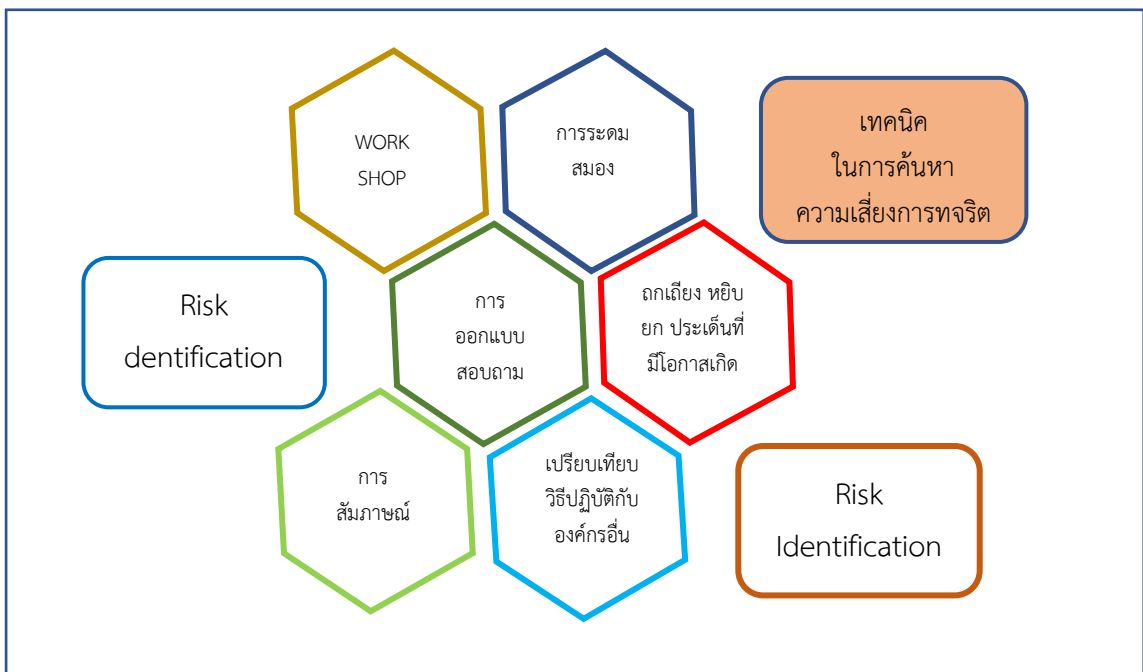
WORK SHOP

การระดมสมอง

เทคนิค ในการค้นหา ความเสี่ยงการทุจริต

Risk dentification

การออกแบบสอบถาม

ถกเถียง หยิบยก ประเด็นที่มีโอกาสเกิด

การสัมภาษณ์

เปรียบเทียบวิธีปฏิบัติกับองค์กรอื่น

Risk Identification